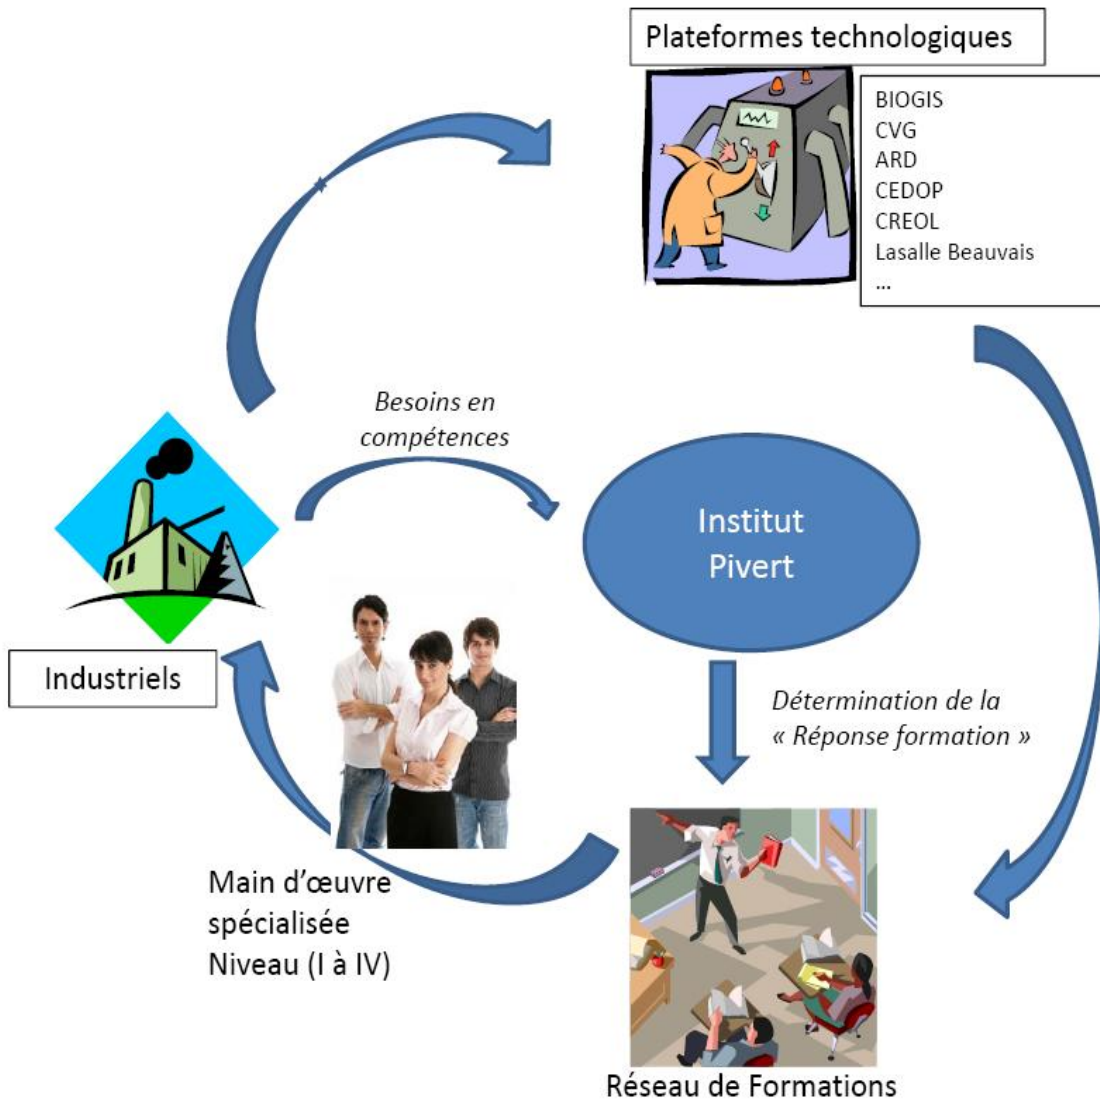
Plateformes technologiques

BIOGIS
CVG
ARD
CEDOP
CREOL
Lasalle Beauvais
...

Besoins en compétences

Institut Pivert

Industriels

Détermination de la « Réponse formation »

Main d'œuvre spécialisée Niveau (I à IV)

Réseau de Formations